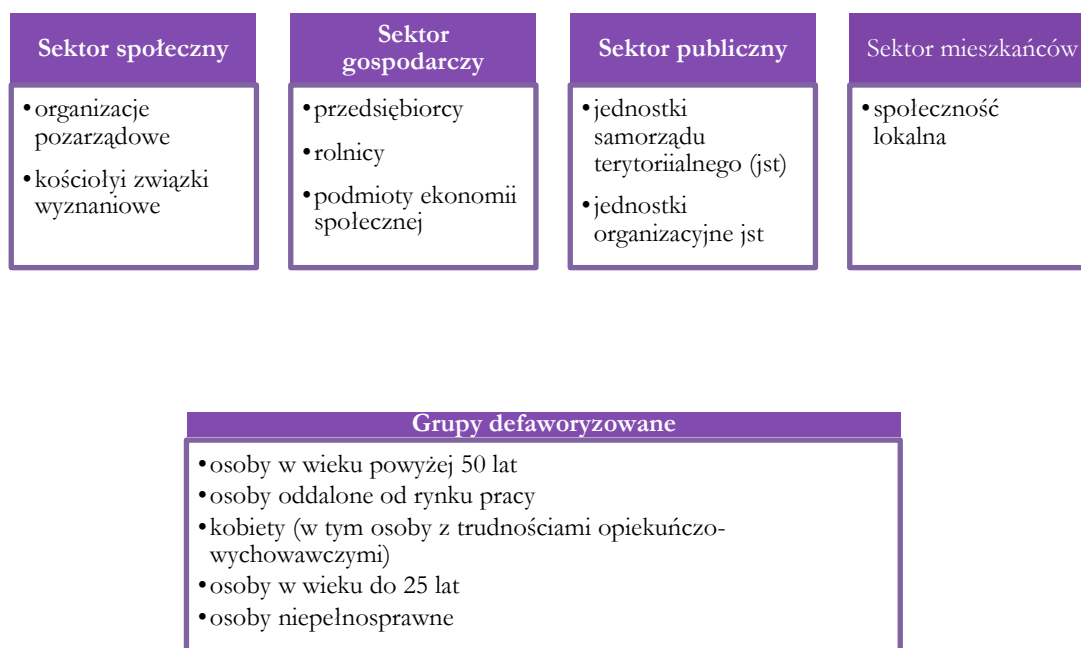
**Sektor społeczny**
- organizacje pozarządowe
- kościołyi związki wyznaniowe

**Sektor gospodarczy**
- przedsiębiorcy
- rolnicy
- podmioty ekonomii społecznej

**Sektor publiczny**
- jednostki samorządu terytoriialnego (jst)
- jednostki organizacyjne jst

Sektor mieszkańców
- społeczność lokalna

**Grupy defaworyzowane**
- osoby w wieku powyżej 50 lat
- osoby oddalone od rynku pracy
- kobiety (w tym osoby z trudnościami opiekuńczo-wychowawczymi)
- osoby w wieku do 25 lat
- osoby niepełnosprawne